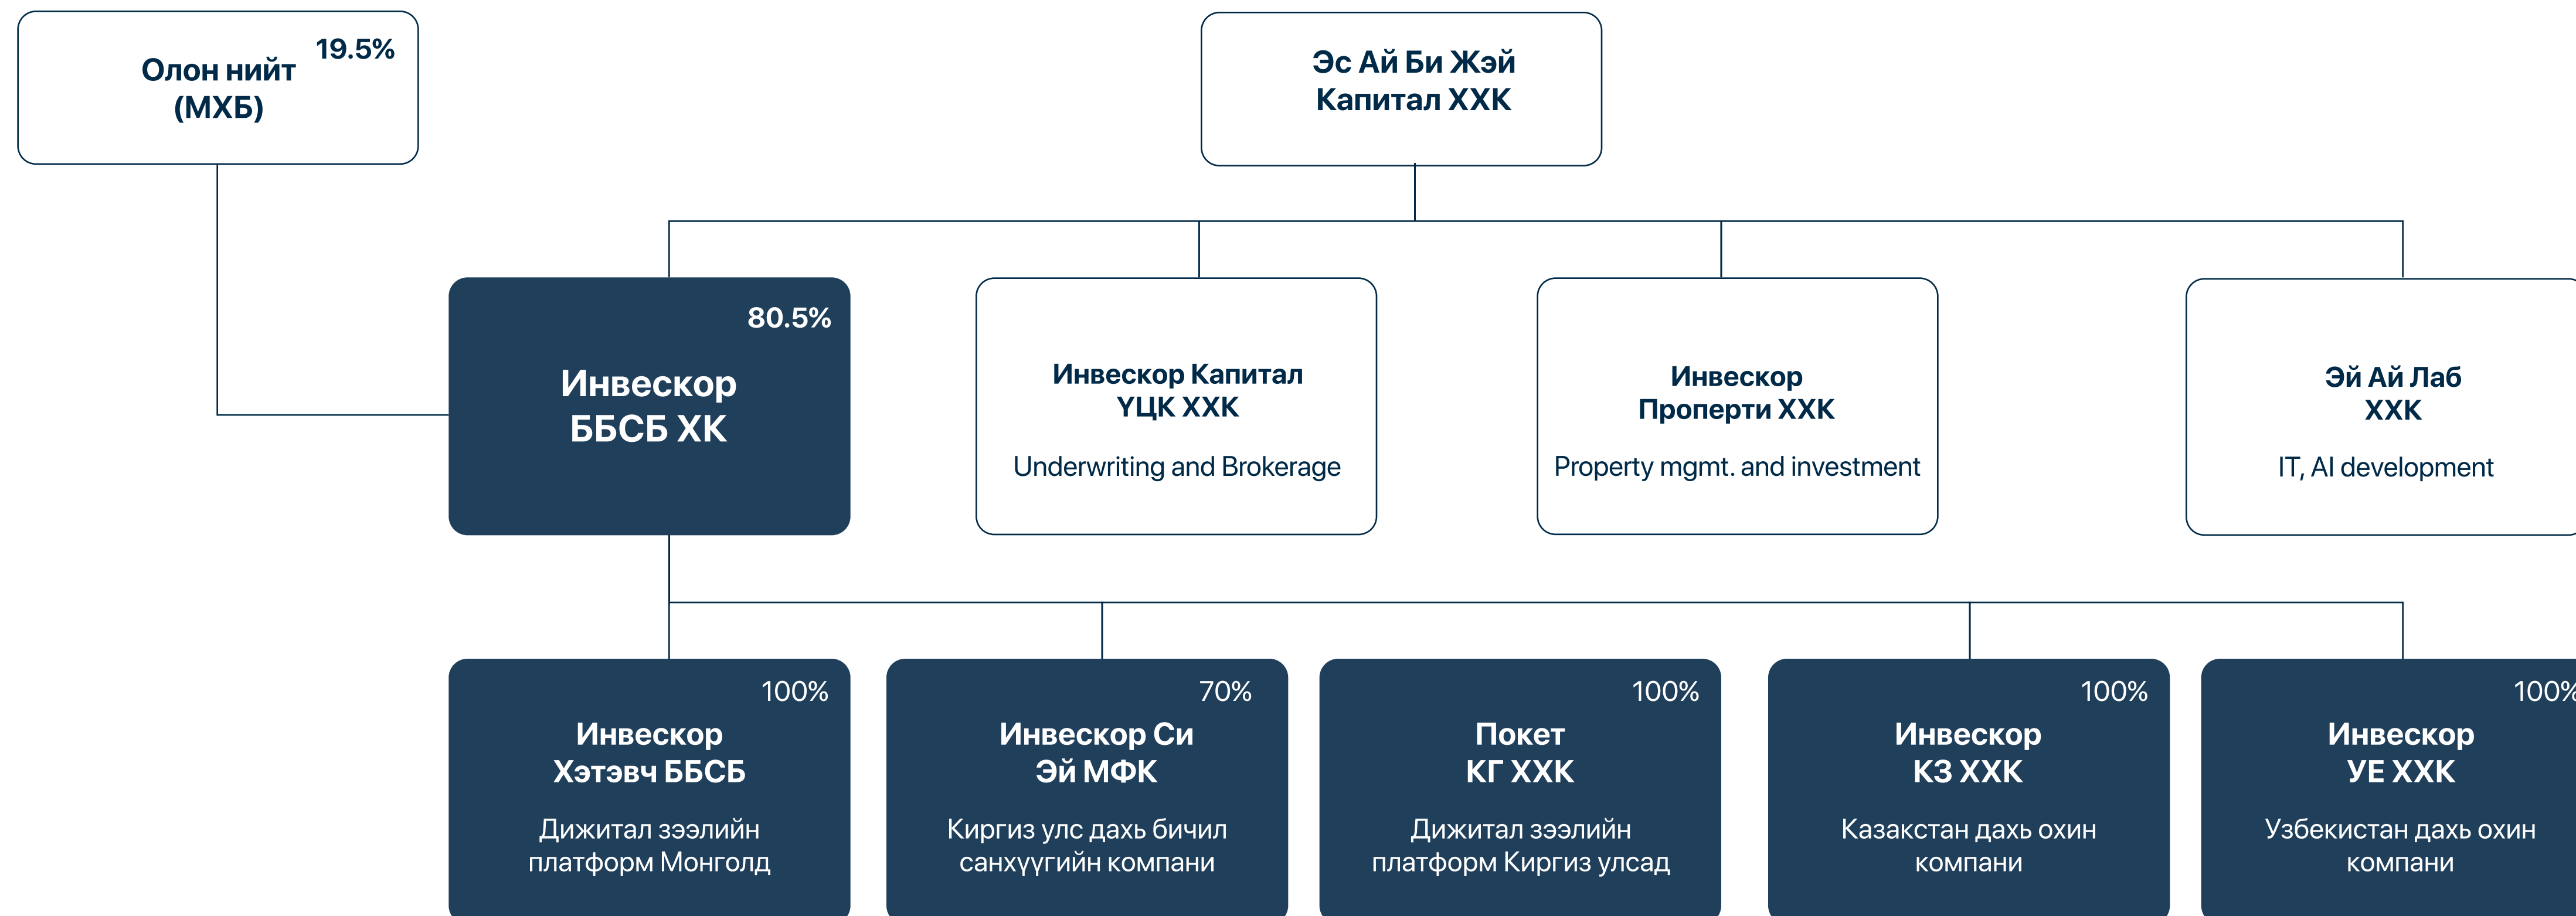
Олон нийт (МХБ)
19.5%

Эс Ай Би Жэй Капитал ХХК

80.5%
Инвескор ББСБ ХК

Инвескор Капитал ҮЦК ХХК
Underwriting and Brokerage

Инвескор Проперти ХХК
Property mgmt. and investment

Эй Ай Лаб ХХК
IT, AI development

100%
Инвескор Хэтэвч ББСБ
Дижитал зээлийн платформ Монголд

70%
Инвескор Си Эй МФК
Киргиз улс дахь бичил санхүүгийн компани

100%
Покет КГ ХХК
Дижитал зээлийн платформ Киргиз улсад

100%
Инвескор КЗ ХХК
Казакстан дахь охин компани

100%
Инвескор УЕ ХХК
Узбекистан дахь охин компани